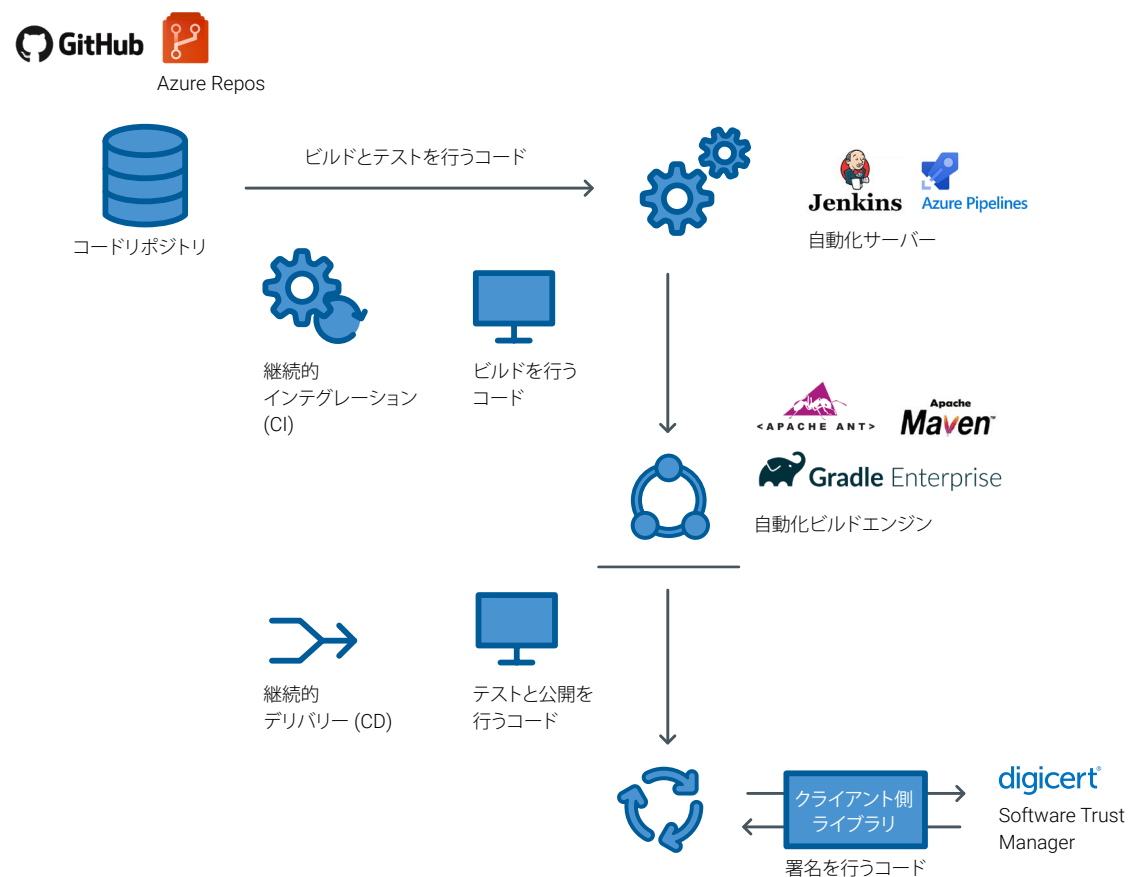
GitHub

Azure Repos

ビルドとテストを行うコード

コードリポジトリ

Jenkins

Azure Pipelines

自動化サーバー

継続的
インテグレーション
(CI)

ビルドを行う
コード

APACHE ANT

Apache
Maven

Gradle Enterprise

自動化ビルドエンジン

継続的
デリバリー (CD)

テストと公開を
行うコード

クライアント側
ライブラリ

署名を行うコード

digicert

Software Trust
Manager